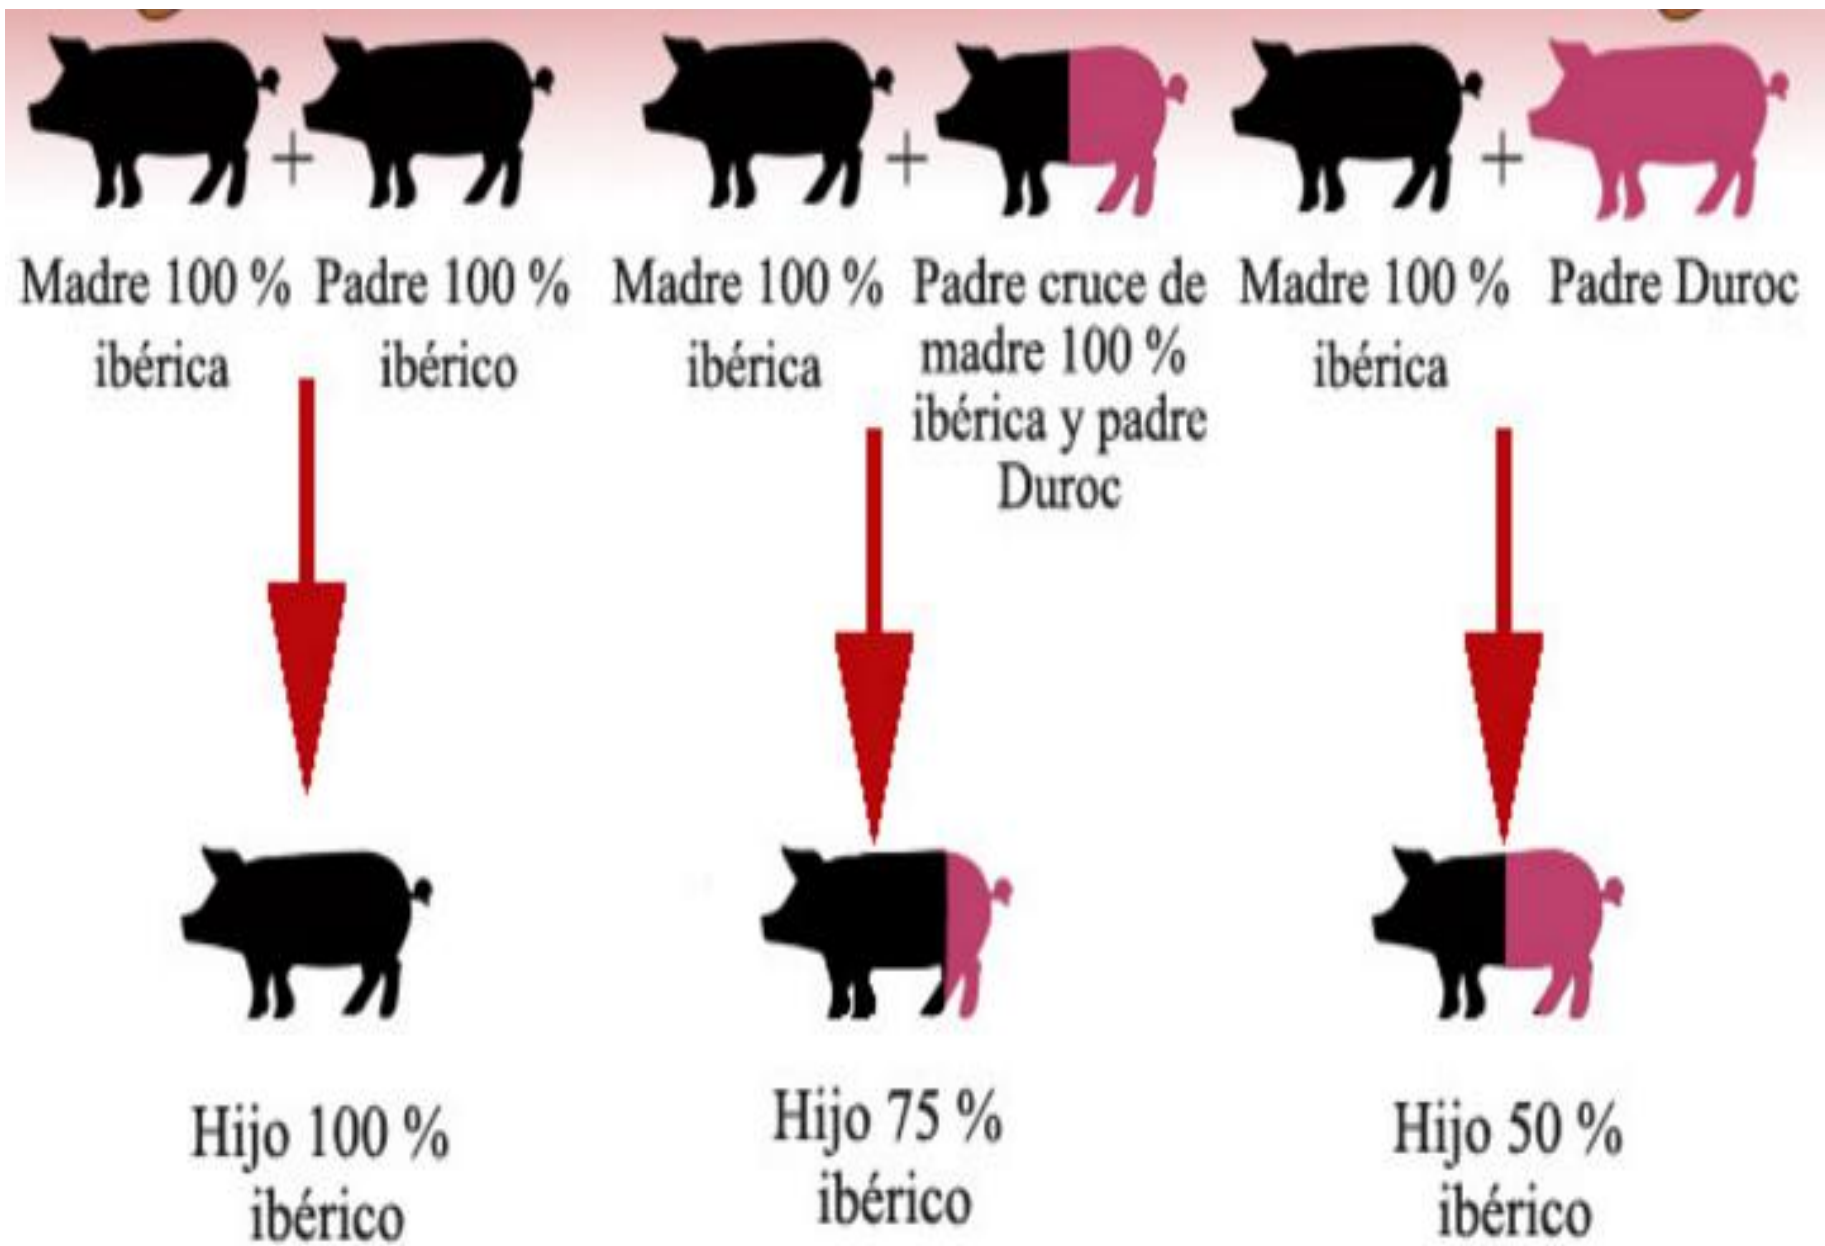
+ + +

Madre 100 % ibérica

Padre 100 % ibérico

Madre 100 % ibérica

Padre cruce de madre 100 % ibérica y padre Duroc

Madre 100 % ibérica

Padre Duroc

Hijo 100 % ibérico

Hijo 75 % ibérico

Hijo 50 % ibérico